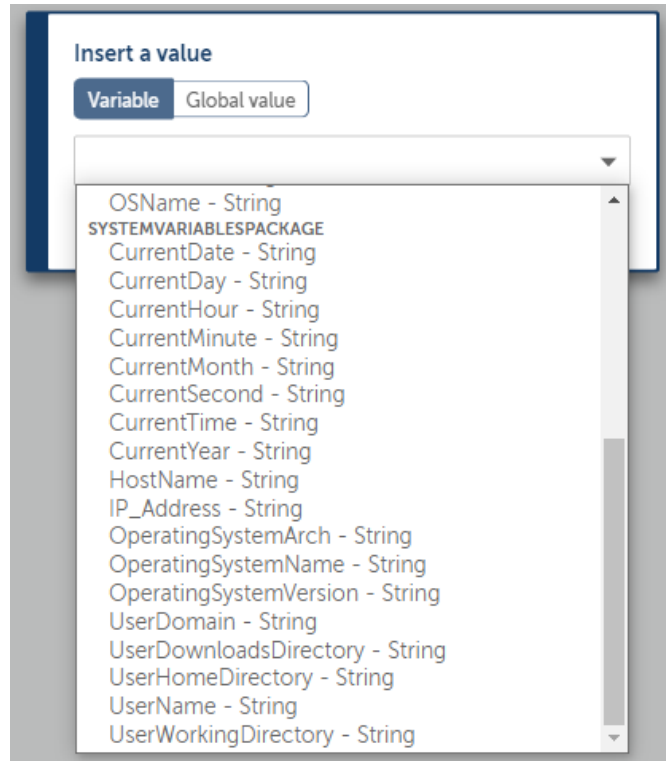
Insert a value

Variable Global value

OSName - String
SYSTEMVARIABLESPACKAGE
CurrentDate - String
CurrentDay - String
CurrentHour - String
CurrentMinute - String
CurrentMonth - String
CurrentSecond - String
CurrentTime - String
CurrentYear - String
HostName - String
IP_Address - String
OperatingSystemArch - String
OperatingSystemName - String
OperatingSystemVersion - String
UserDomain - String
UserDownloadsDirectory - String
UserHomeDirectory - String
UserName - String
UserWorkingDirectory - String